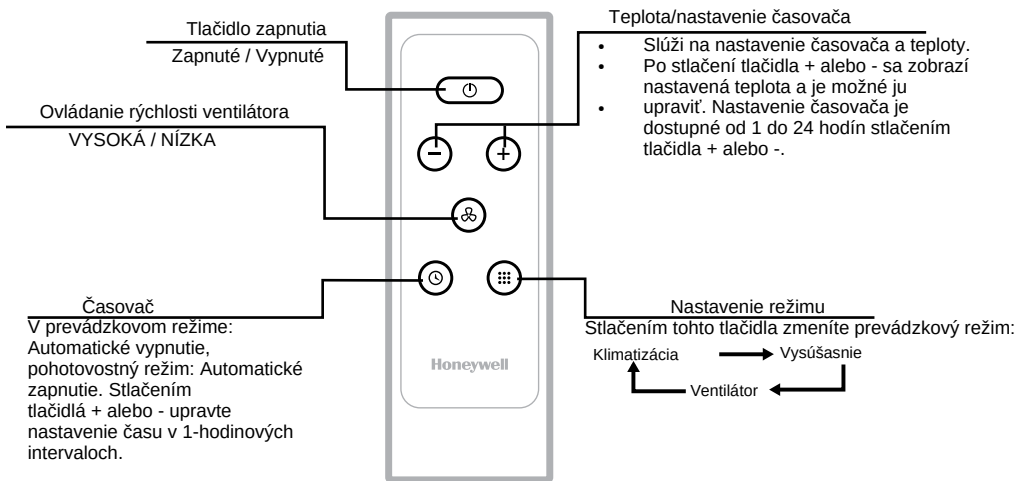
Tlačidlo zapnutia
Zapnuté / Vypnuté

Ovládanie rýchlosti ventilátora
VYSOKÁ / NÍZKA

Teplota/nastavenie časovača
- Slúži na nastavenie časovača a teploty.
- Po stlačení tlačidla + alebo - sa zobrazí nastavená teplota a je možné ju upraviť. Nastavenie časovača je dostupné od 1 do 24 hodín stlačením tlačidla + alebo -.

−
+

Časovač
V prevádzkovom režime: Automatické vypnutie, pohotovostný režim: Automatické zapnutie. Stlačením tlačidlá + alebo - upravte nastavenie času v 1-hodinových intervaloch.

Honeywell

Nastavenie režimu
Stlačením tohto tlačidla zmeníte prevádzkový režim:
Klimatizácia
Vysúšasnie
Ventilátor